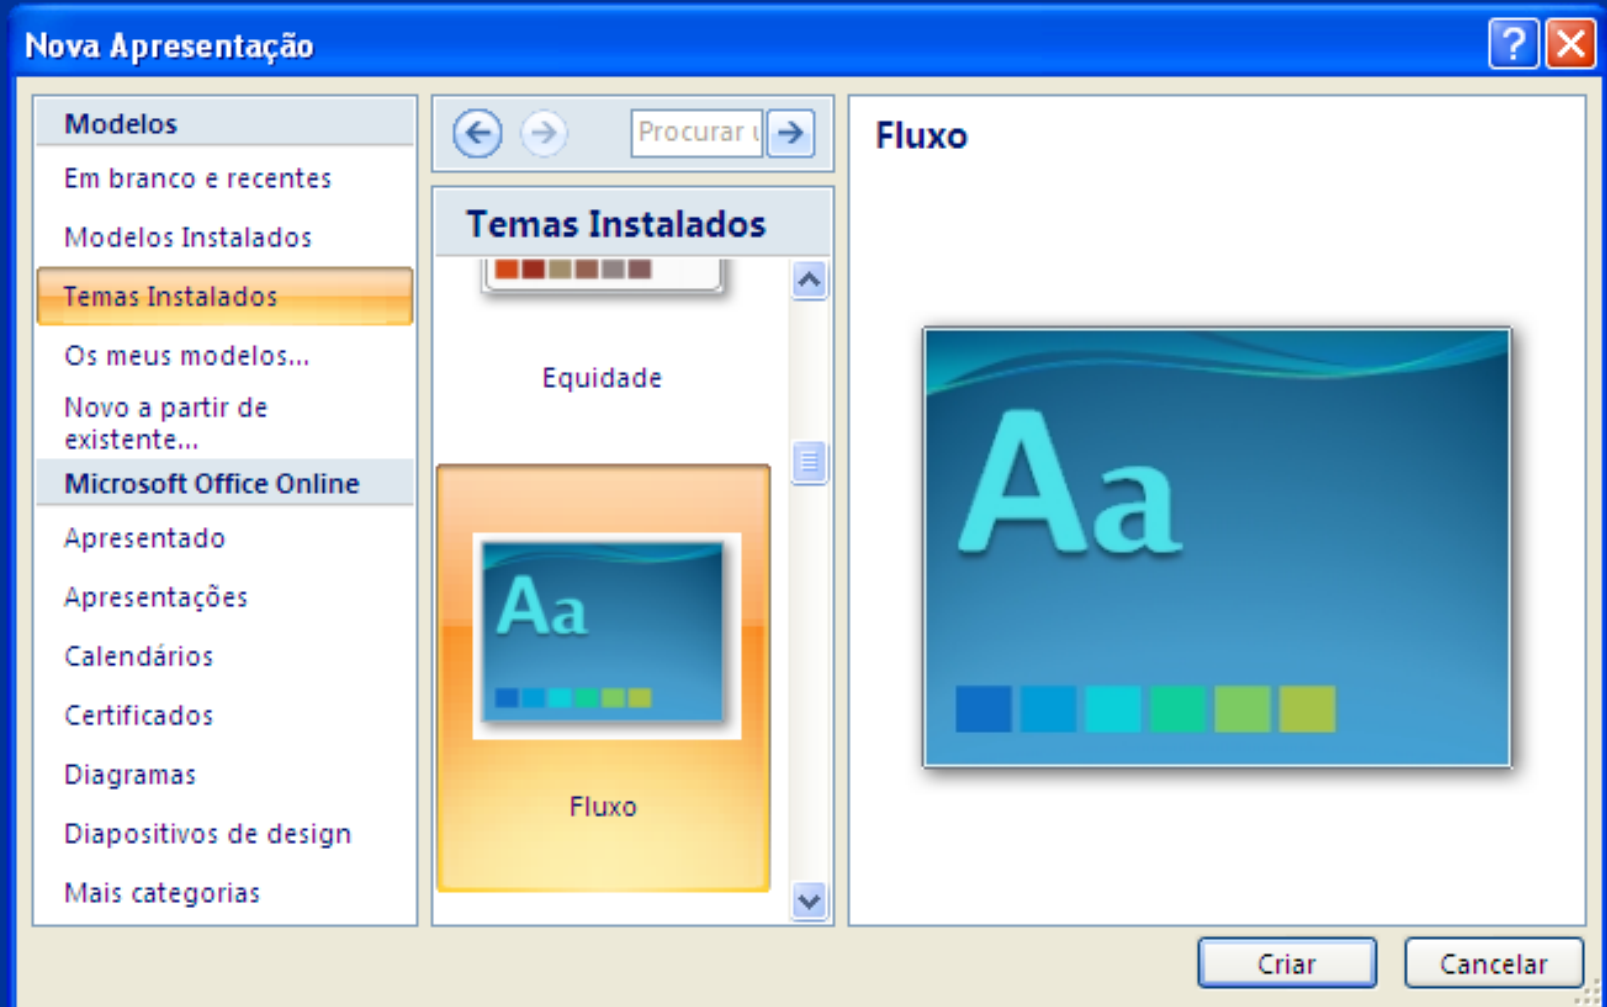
Nova Apresentação

Modelos
Em branco e recentes
Modelos Instalados
Temas Instalados
Os meus modelos...
Novo a partir de existente...
Microsoft Office Online
Apresentado
Apresentações
Calendários
Certificados
Diagramas
Diapositivos de design
Mais categorias

Procurar t

Temas Instalados

Equidade

Aa

Fluxo

Fluxo

Aa

Criar
Cancelar